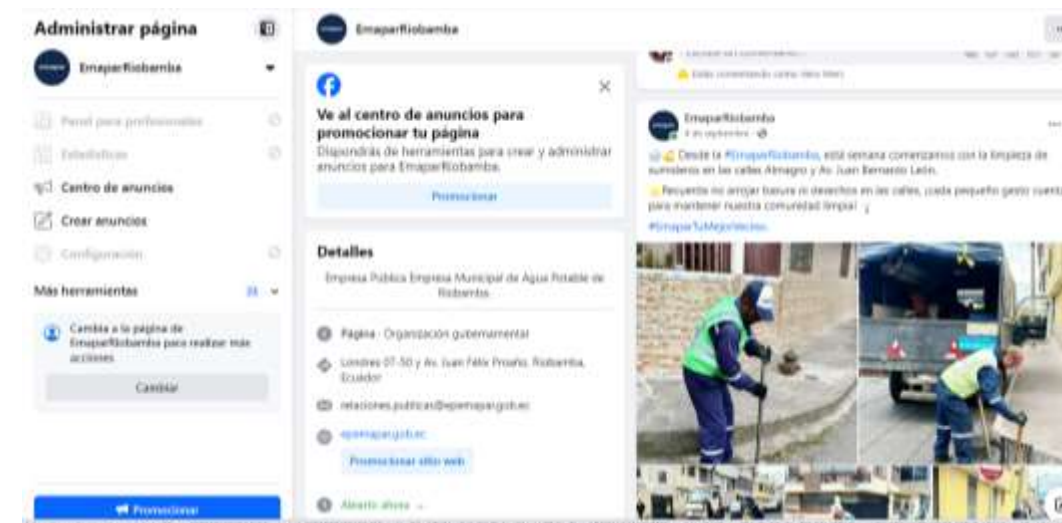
Administrar página

EmaparRiobamba

Panel para profesionales

Estadísticas

Centro de anuncios

Crear anuncios

Configuración

Más herramientas

Cambia a la página de EmaparRiobamba para realizar más acciones

Cambiar

Promocionar

EmaparRiobamba

Ve al centro de anuncios para promocionar tu página

Dispondrás de herramientas para crear y administrar anuncios para EmaparRiobamba.

Promocionar

Detalles

Empresa Pública Empresa Municipal de Agua Potable de Riobamba

Página · Organización gubernamental

Londres 07-50 y Av. Juan Félix Proaño, Riobamba, Ecuador

relaciones.publicas@epemapar.gob.ec

epemapar.gob.ec

Promocionar sitio web

Abierto ahora

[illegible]

EmaparRiobamba

4 de septiembre ·

Desde la #EmaparRiobamba, esta semana comenzamos con la limpieza de sumideros en las calles Almagro y Av. Juan Bernardo León.

Recuerda no arrojar basura ni desechos en las calles, ¡cada pequeño gesto cuenta para mantener nuestra comunidad limpia!

#EmaparTuMejorVecino